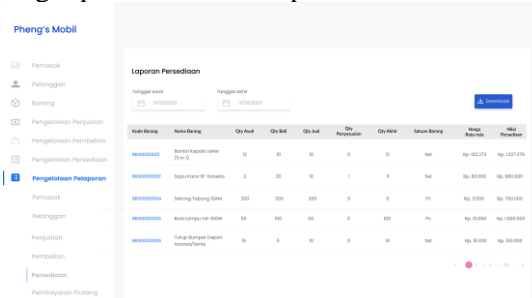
Pheng's Mobil

Pemasok
Pelanggan
Barang
Pengelolaan Penjualan
Pengelolaan Pembelian
Pengelolaan Persediaan
Pengelolaan Pelaporan
Pemasok
Pelanggan
Penjualan
Pembelian
Persediaan
Pembayaran Piutang

Laporan Persediaan

Tanggal Awal
DD/MM/YYYY
Tanggal Akhir
DD/MM/YYYY

Download

| Kode Barang | Nama Barang | Qty Awal | Qty Beli | Qty Jual | Qty Penyesuaian | Qty Akhir | Satuan Barang | Harga Rata-rata | Nilai Persediaan |
|---|---|---|---|---|---|---|---|---|---|
| BRX0000001 | Bantal Kepala Leher (3 in 1) | 12 | 10 | 10 | 0 | 12 | Set | Rp. 102.273 | Rp. 1.227.276 |
| BRX0000002 | Sapu Kaca 11" Kenebo | 2 | 20 | 10 | 1 | 11 | Set | Rp. 80.000 | Rp. 880.000 |
| BRX0000004 | Selang Tabung 10MM | 200 | 200 | 200 | 0 | 0 | Pc | Rp. 3.500 | Rp. 700.000 |
| BRX0000005 | Bola Lampu H4-100W | 50 | 100 | 50 | 0 | 100 | Pc | Rp. 10.000 | Rp. 1.000.000 |
| BRX0000006 | Tutup Bumper Depan Avanza/Xenia | 15 | 5 | 10 | 0 | 10 | Set | Rp. 10.000 | Rp. 100.000 |

< 1 2 3 ... 10 >